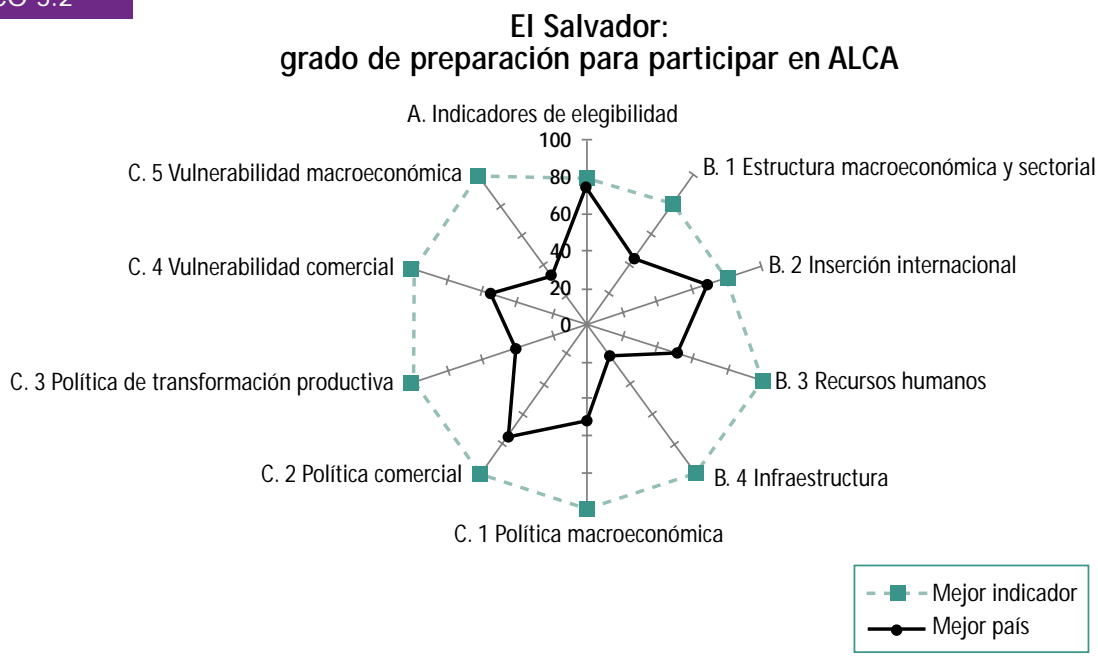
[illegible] 3.2

El Salvador:
grado de preparación para participar en ALCA

A. Indicadores de elegibilidad
100
80
60
40
20
0
B. 1 Estructura macroeconómica y sectorial
B. 2 Inserción internacional
B. 3 Recursos humanos
B. 4 Infraestructura
C. 1 Política macroeconómica
C. 2 Política comercial
C. 3 Política de transformación productiva
C. 4 Vulnerabilidad comercial
C. 5 Vulnerabilidad macroeconómica

Mejor indicador
Mejor país